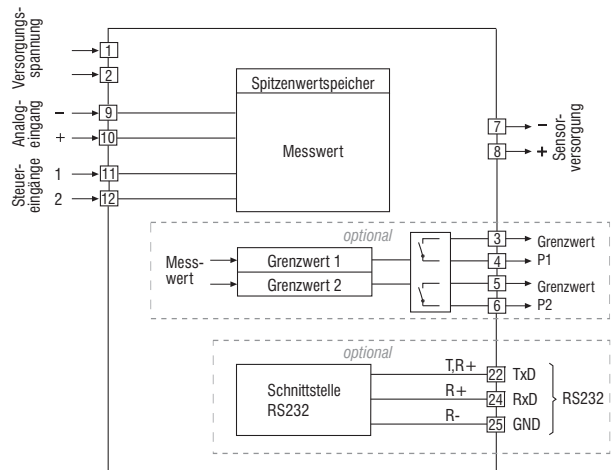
Versorgungsspannung
1
2
Analogeingang
–
9
+
10
Steuereingänge
1
11
2
12
Spitzenwertspeicher
Messwert
7
–
8
+
Sensorversorgung
optional
Messwert
Grenzwert 1
Grenzwert 2
3
Grenzwert
4
P1
5
Grenzwert
6
P2
optional
Schnittstelle RS232
T,R+
R+
R-
22
TxD
24
RxD
25
GND
RS232